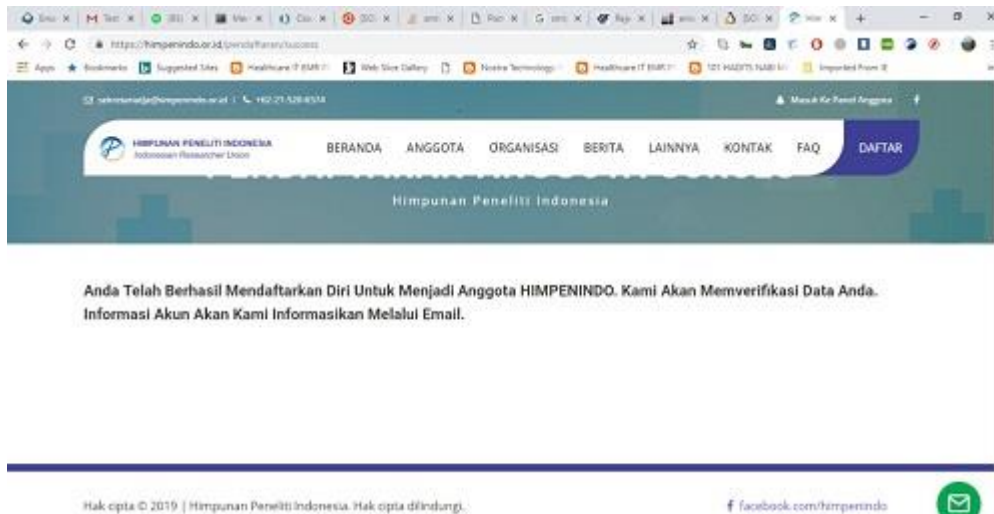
https://himpenindo.or.id/pendaftaran/success

Apps  Bookmarks  Suggested Sites  Healthcare IT EMR  Web Slice Gallery  Healthcare IT EMR  101 HADITS NABI  Imported From IE

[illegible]@himpenindo.or.id | 📞 +62 21 520 6574

Masuk Ke Panel Anggota

HIMPUNAN PENELITI INDONESIA
Indonesian Researcher Union

BERANDA ANGGOTA ORGANISASI BERITA LAINNYA KONTAK FAQ DAFTAR

Himpunan Peneliti Indonesia

Anda Telah Berhasil Mendaftarkan Diri Untuk Menjadi Anggota HIMPENINDO. Kami Akan Memverifikasi Data Anda. Informasi Akun Akan Kami Informasikan Melalui Email.

Hak cipta © 2019 | Himpunan Peneliti Indonesia. Hak cipta dilindungi.

facebook.com/himpenindo